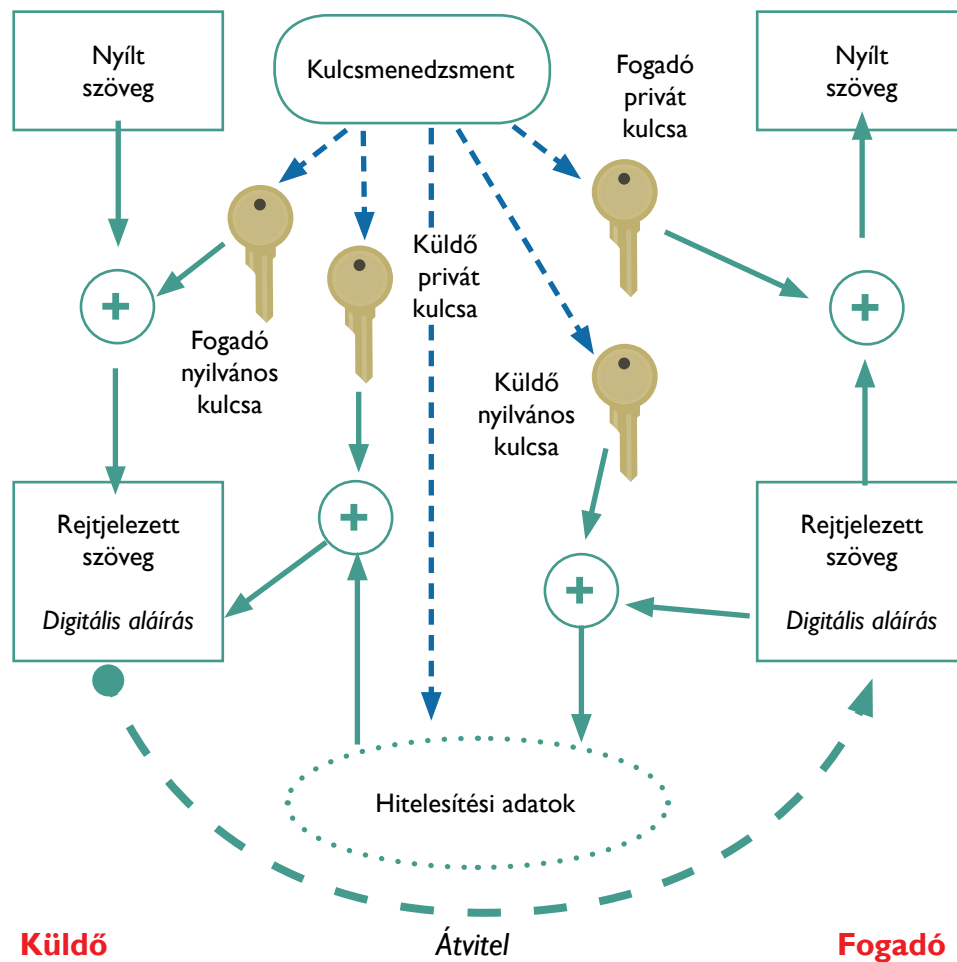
Nyílt szöveg

Kulcsmenedzsment

Fogadó privát kulcsa

Nyílt szöveg

Küldő privát kulcsa

Fogadó nyilvános kulcsa

Küldő nyilvános kulcsa

Rejtjelezett szöveg

*Digitális aláírás*

Rejtjelezett szöveg

*Digitális aláírás*

Hitelesítési adatok

Küldő

*Átvitel*

Fogadó